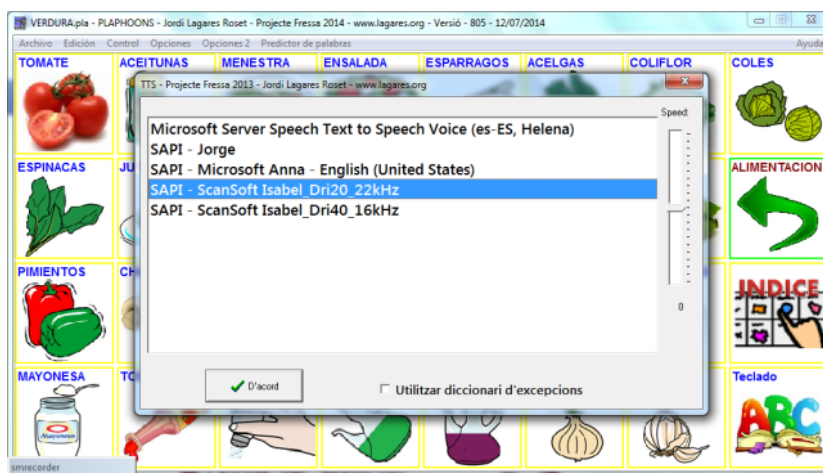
VERDURA.pla - PLAPHOONS - Jordi Lagares Roset - Projecte Fressa 2014 - www.lagares.org - Versió - 805 - 12/07/2014

Archivo Edición Control Opciones Opciones 2 Predictor de palabras

Ayuda

TOMATE

ACEITUNAS

MENESTRA

ENSALADA

ESPARRAGOS

ACELGAS

COLIFLOR

COLES

ESPINACAS

JU

ALIMENTACION

PIMIENTOS

CH

INDICE

MAYONESA

TO

Teclado

ABC

Mayonesa

smrecorder

TTS - Projecte Fressa 2013 - Jordi Lagares Roset - www.lagares.org

Speed

Microsoft Server Speech Text to Speech Voice (es-ES, Helena)
SAPI - Jorge
SAPI - Microsoft Anna - English (United States)
SAPI - ScanSoft Isabel_Dri20_22kHz
SAPI - ScanSoft Isabel_Dri40_16kHz

0

D'acord

Utilitzar diccionari d'excepcions